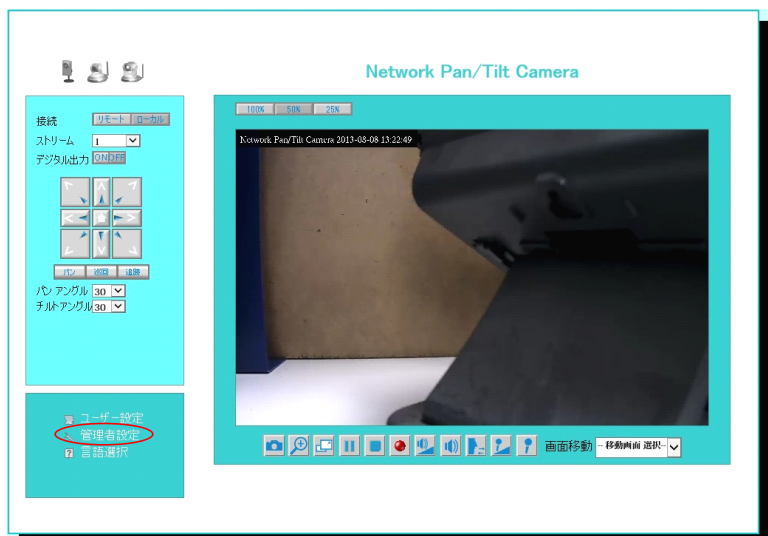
Network Pan/Tilt Camera

接続 リモート ローカル
ストリーム 1
デジタル出力 ON OFF

パン 巡回 追跡
パン アングル 30
チルトアングル 30

ユーザー設定
管理者設定
言語選択

100% 50% 25%

Network Pan/Tilt Camera 2013-08-08 13:22:49

画面移動 -- 移動画面 選択--